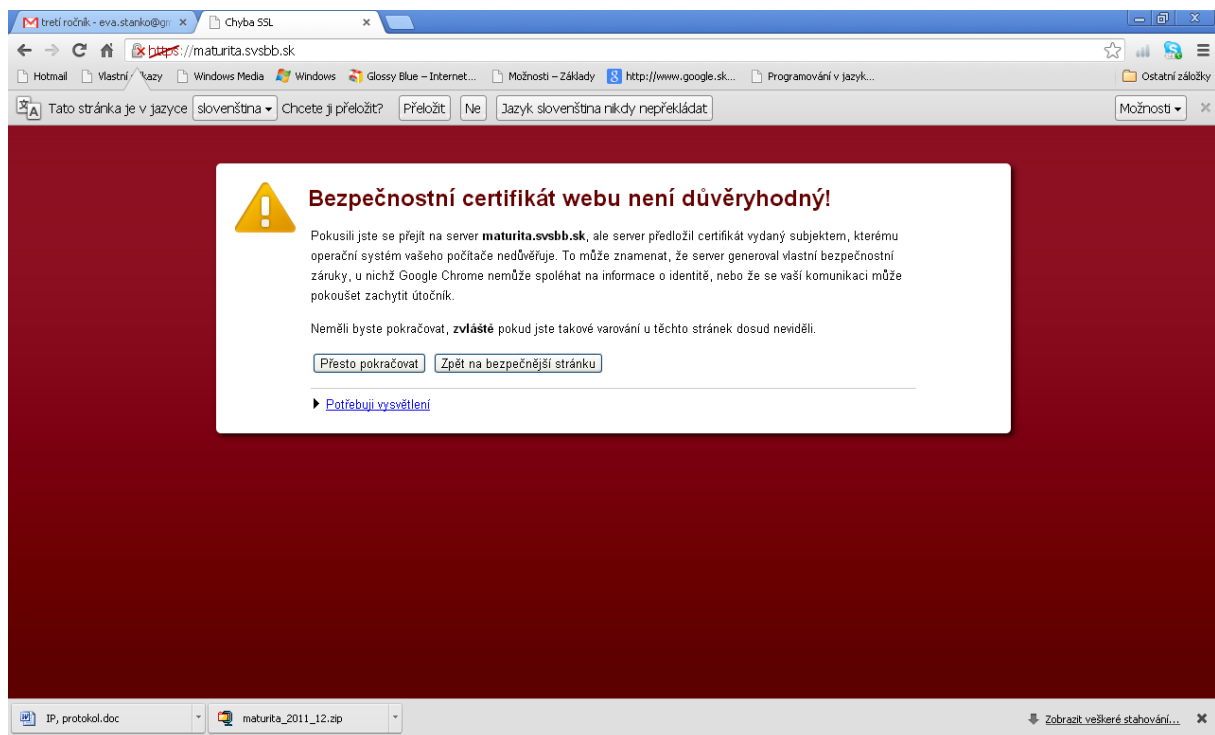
tretí ročník - eva.stanko@gr ×
Chyba SSL ×

https://maturita.svsbb.sk

Hotmail | Vlastní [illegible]kazy | Windows Media | Windows | Glossy Blue – Internet... | Možnosti – Základy | http://www.google.sk... | Programování v jazyk... | Ostatní záložky

Tato stránka je v jazyce slovenština ▾ Chcete ji přeložit? Přeložit Ne Jazyk slovenština nikdy nepřekládat Možnosti ▾ ×

Bezpečnostní certifikát webu není důvěryhodný!

Pokusili jste se přejít na server **maturita.svsbb.sk**, ale server předložil certifikát vydaný subjektem, kterému operační systém vašeho počítače nedůvěřuje. To může znamenat, že server generoval vlastní bezpečnostní záruky, u nichž Google Chrome nemůže spoléhat na informace o identitě, nebo že se vaší komunikaci může pokoušet zachytit útočník.

Neměli byste pokračovat, **zvláště** pokud jste takové varování u těchto stránek dosud neviděli.

Přesto pokračovat | Zpět na bezpečnější stránku

▶ Potřebuji vysvětlení

IP, protokol.doc | maturita_2011_12.zip | Zobrazit veškeré stahování... ×